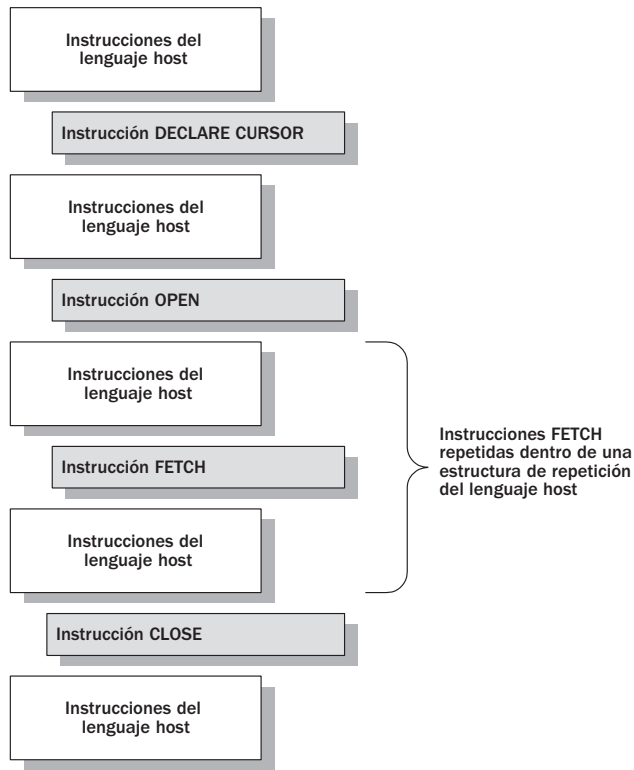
Instrucciones del lenguaje host

Instrucción DECLARE CURSOR

Instrucciones del lenguaje host

Instrucción OPEN

Instrucciones del lenguaje host

Instrucción FETCH

Instrucciones del lenguaje host

Instrucciones FETCH repetidas dentro de una estructura de repetición del lenguaje host

Instrucción CLOSE

Instrucciones del lenguaje host